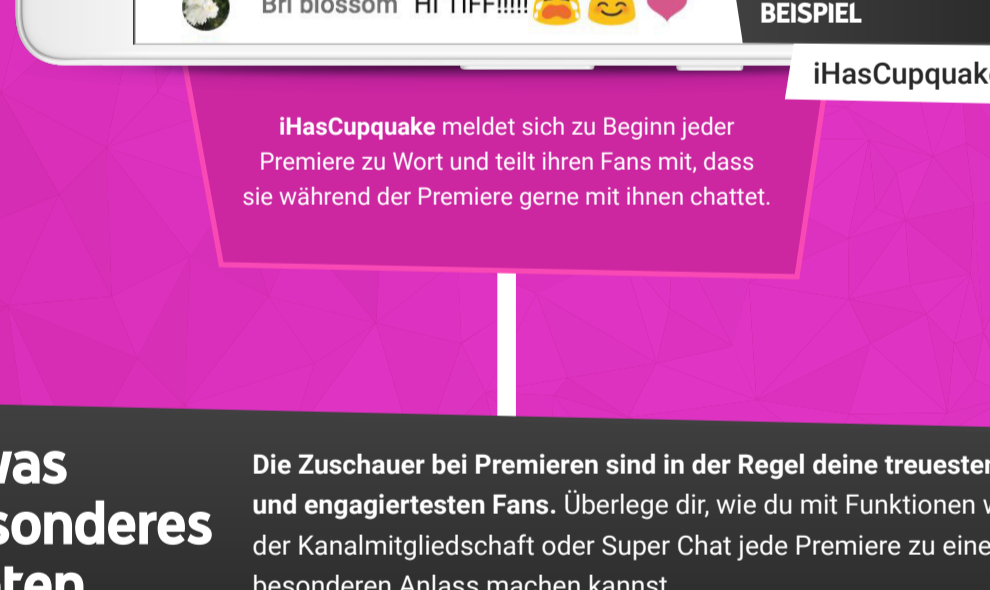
Bri blossom HI TIFF!!!!!

BEISPIEL

iHasCupquake

**iHasCupquake** meldet sich zu Beginn jeder Premiere zu Wort und teilt ihren Fans mit, dass sie während der Premiere gerne mit ihnen chattet.

was sonderes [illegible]ten

**Die Zuschauer bei Premieren sind in der Regel deine treuesten und engagiertesten Fans.** Überlege dir, wie du mit Funktionen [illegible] der Kanalmitgliedschaft oder Super Chat jede Premiere zu eine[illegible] besonderen Anlass machen kannst.